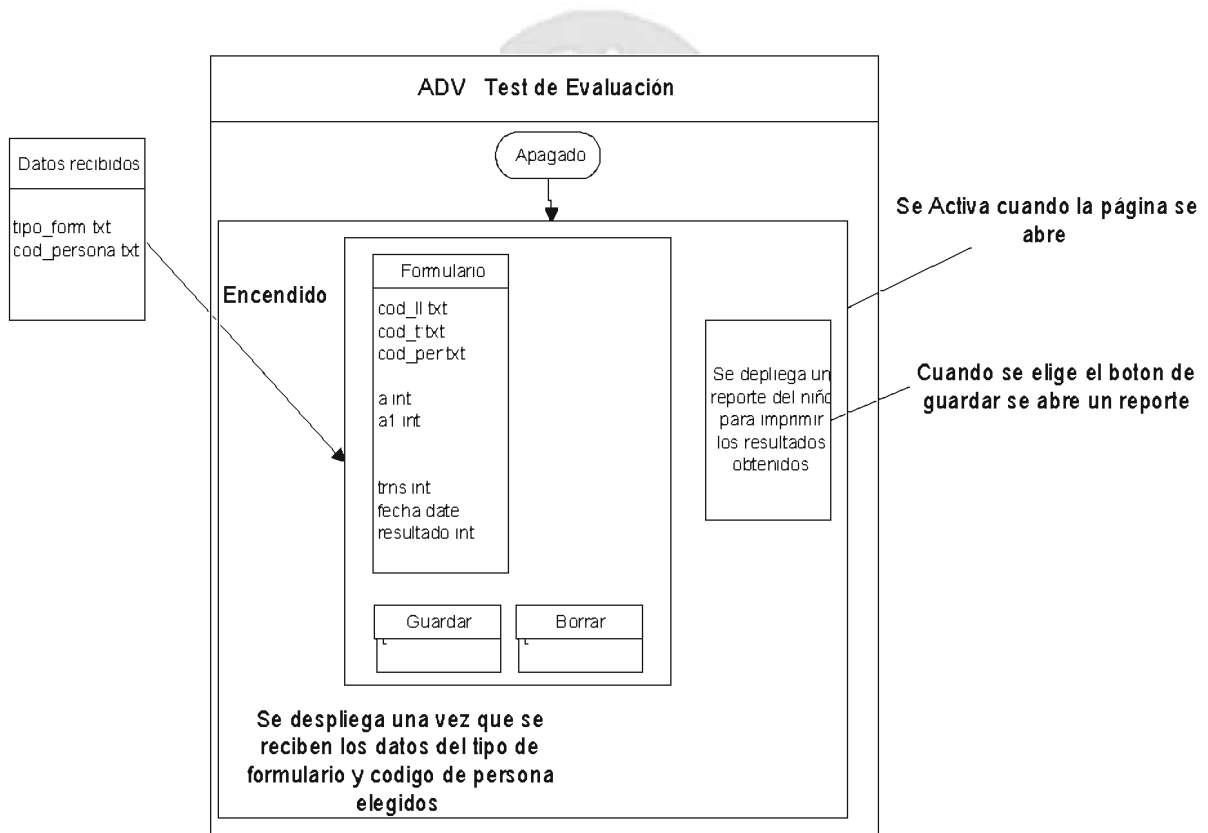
ADV Test de Evaluación

Datos recibidos

tipo_form txt
cod_persona txt

Apagado

Se Activa cuando la página se abre

Encendido

Formulario

cod_ll txt
cod_t txt
cod_per txt

a int
a1 int

trns int
fecha date
resultado int

Se despliega un reporte del niño para imprimir los resultados obtenidos

Cuando se elige el boton de guardar se abre un reporte

Guardar

Borrar

Se despliega una vez que se reciben los datos del tipo de formulario y codigo de persona elegidos